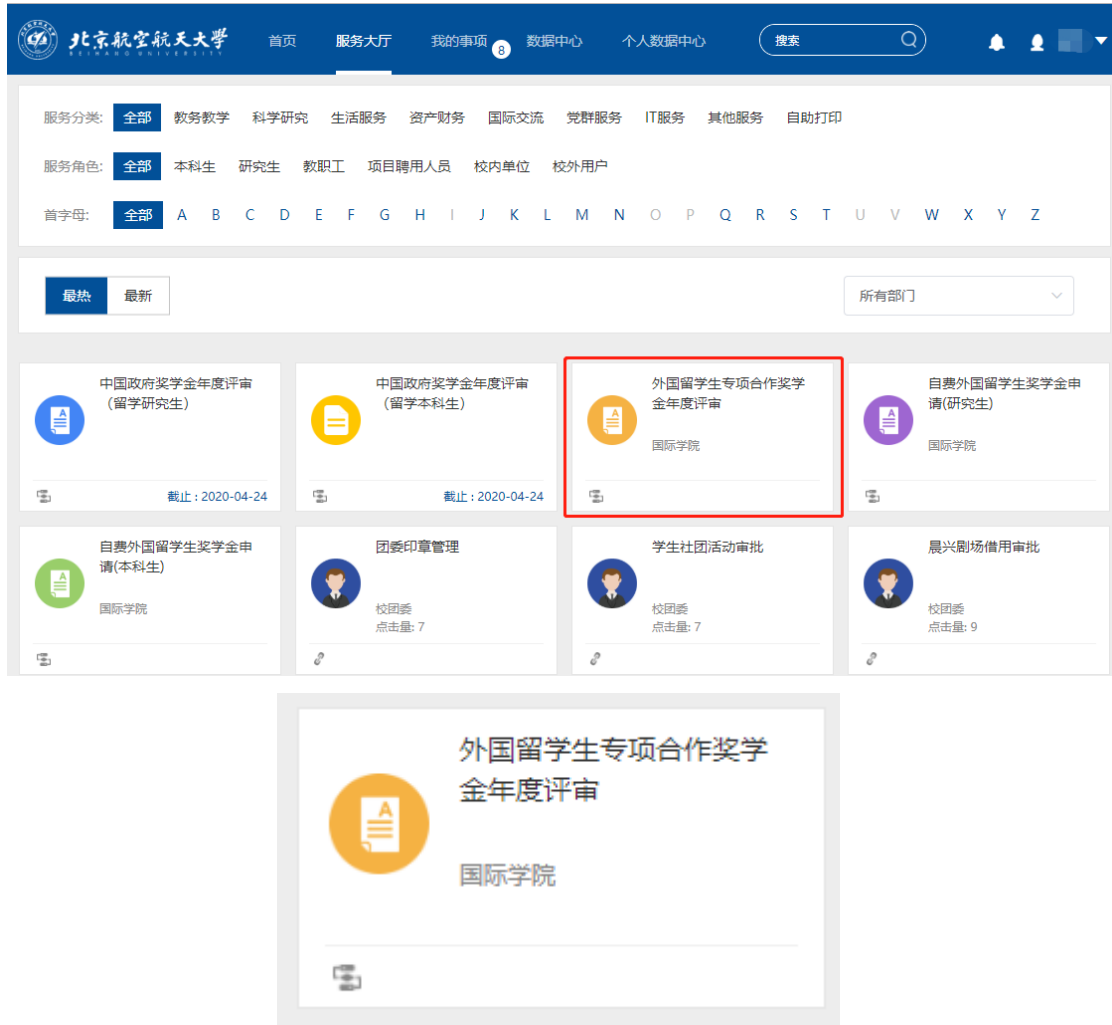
北京航空航天大學
BEIHANG UNIVERSITY

首页　服务大厅　我的事项 8　数据中心　个人数据中心　搜索

服务分类: 全部 教务教学 科学研究 生活服务 资产财务 国际交流 党群服务 IT服务 其他服务 自助打印

服务角色: 全部 本科生 研究生 教职工 项目聘用人员 校内单位 校外用户

首字母: 全部 A B C D E F G H I J K L M N O P Q R S T U V W X Y Z

最热 最新

所有部门

中国政府奖学金年度评审（留学研究生）
截止：2020-04-24

中国政府奖学金年度评审（留学本科生）
截止：2020-04-24

外国留学生专项合作奖学金年度评审
国际学院

自费外国留学生奖学金申请(研究生)
国际学院

自费外国留学生奖学金申请(本科生)
国际学院

团委印章管理
校团委
点击量: 7

学生社团活动审批
校团委
点击量: 7

晨兴剧场借用审批
校团委
点击量: 9

外国留学生专项合作奖学金年度评审
国际学院